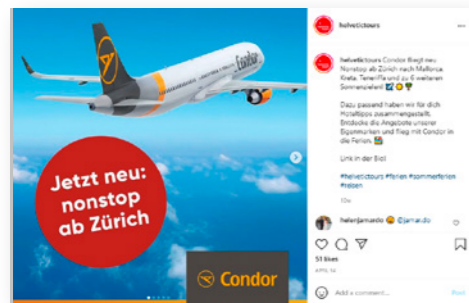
Jetzt neu: nonstop ab Zürich

Condor

helvetictours

helvetictours Condor fliegt neu Nonstop ab Zürich nach Mallorca, Kreta, Teneriffa und zu 6 weiteren Sonnenzielen! ✈️☀️🌴

Dazu passend haben wir für dich Hoteltipps zusammengestellt. Entdecke die Angebote unserer Eigenmarken und flieg mit Condor in die Ferien.

Link in der Bio!

#helvetictours #ferien #sommerferien #reisen

10w

helenjamaldo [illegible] @jamaldo

51 likes

APRIL 14

Add a comment...